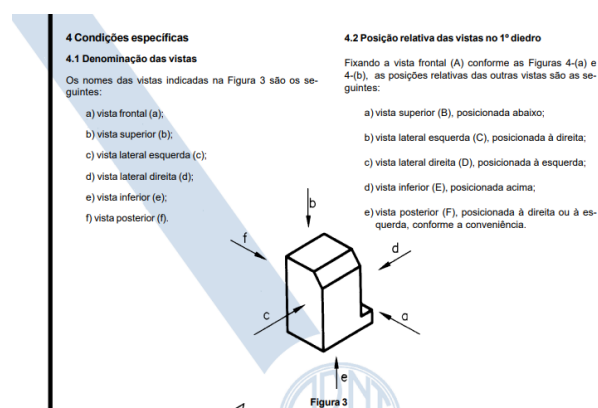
4 Condições específicas

4.1 Denominação das vistas

Os nomes das vistas indicadas na Figura 3 são os seguintes:

a) vista frontal (a);

b) vista superior (b);

c) vista lateral esquerda (c);

d) vista lateral direita (d);

e) vista inferior (e);

f) vista posterior (f).

4.2 Posição relativa das vistas no 1º diedro

Fixando a vista frontal (A) conforme as Figuras 4-(a) e 4-(b), as posições relativas das outras vistas são as seguintes:

a) vista superior (B), posicionada abaixo;

b) vista lateral esquerda (C), posicionada à direita;

c) vista lateral direita (D), posicionada à esquerda;

d) vista inferior (E), posicionada acima;

e) vista posterior (F), posicionada à direita ou à esquerda, conforme a conveniência.

b

f

d

c

a

e

Figura 3